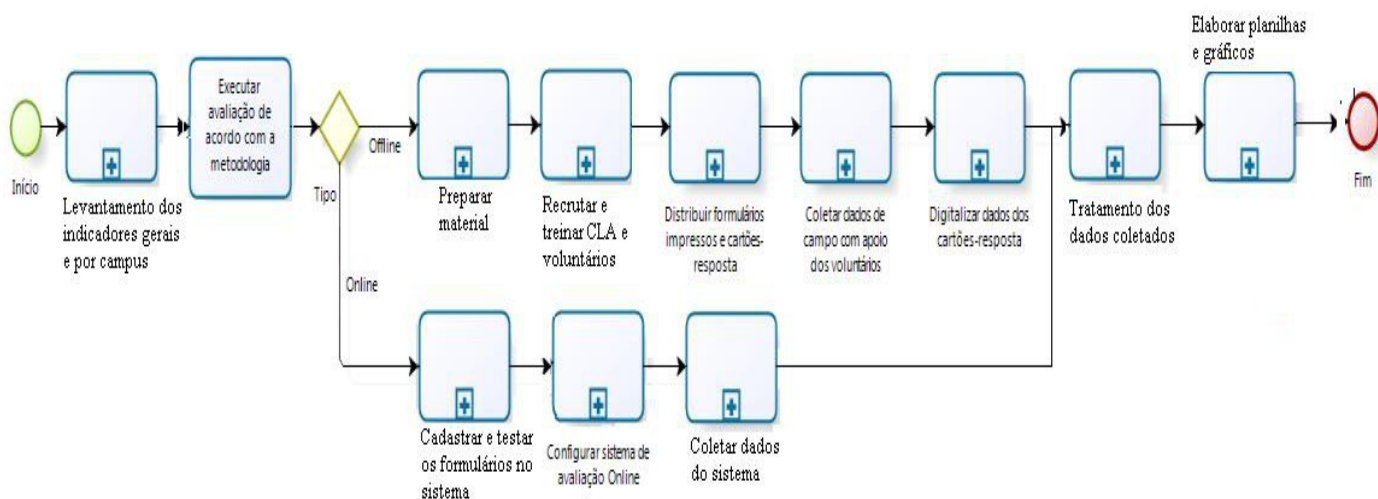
Início

Levantamento dos indicadores gerais e por campus

Executar avaliação de acordo com a metodologia

Tipo

Offline

Preparar material

Recrutar e treinar CLA e voluntários

Distribuir formulários impressos e cartões-resposta

Coletar dados de campo com apoio dos voluntários

Digitalizar dados dos cartões-resposta

Tratamento dos dados coletados

Elaborar planilhas e gráficos

Fim

Online

Cadastrar e testar os formulários no sistema

Configurar sistema de avaliação Online

Coletar dados do sistema